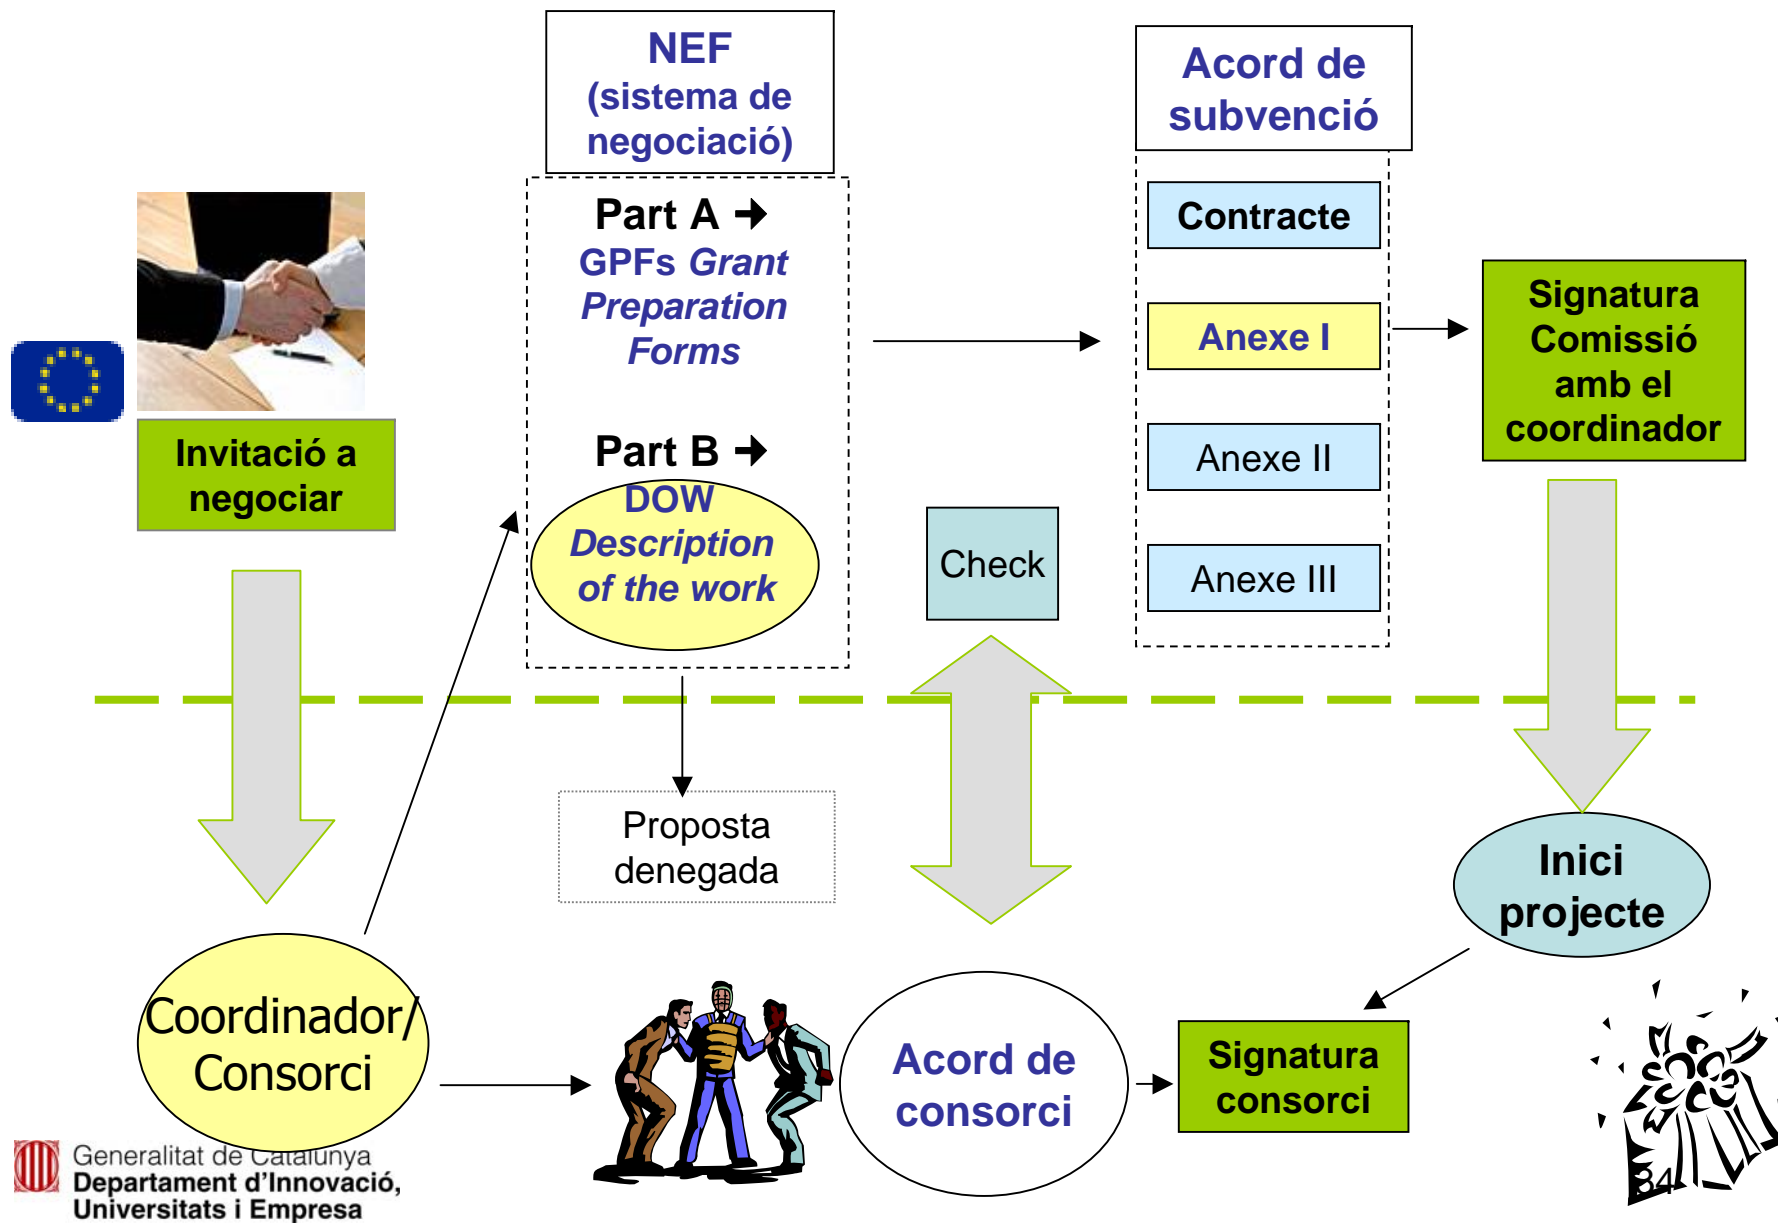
NEF
(sistema de negociació)

Part A →
GPFs Grant Preparation Forms

Part B →
DOW
Description of the work

Acord de subvenció

Contracte

Anexe I

Anexe II

Anexe III

Signatura Comissió amb el coordinador

Invitació a negociar

Check

Proposta denegada

Inici projecte

Coordinador/ Consorci

Acord de consorci

Signatura consorci

Generalitat de Catalunya
Departament d'Innovació, Universitats i Empresa

34